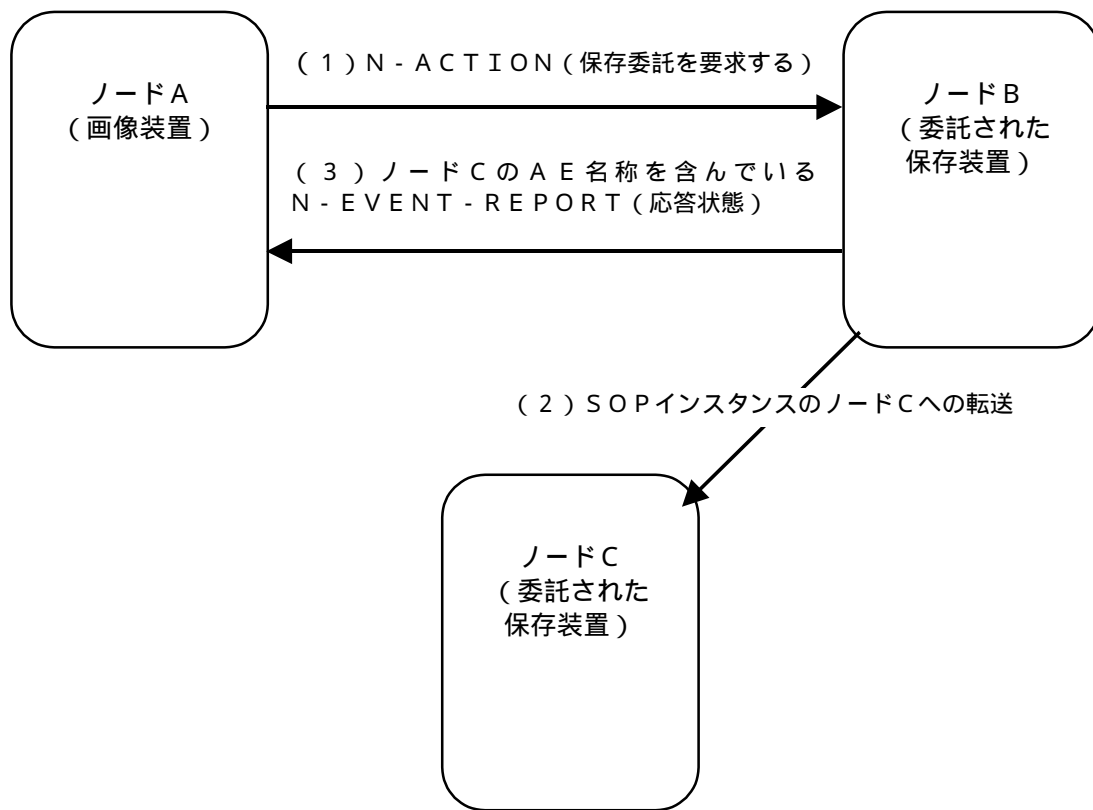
ノードA
（画像装置）

（１）N－ACTION（保存委託を要求する）

ノードB
（委託された
保存装置）

（３）ノードCのAE名称を含んでいる
N－EVENT－REPORT（応答状態）

（２）SOPインスタンスのノードCへの転送

ノードC
（委託された
保存装置）